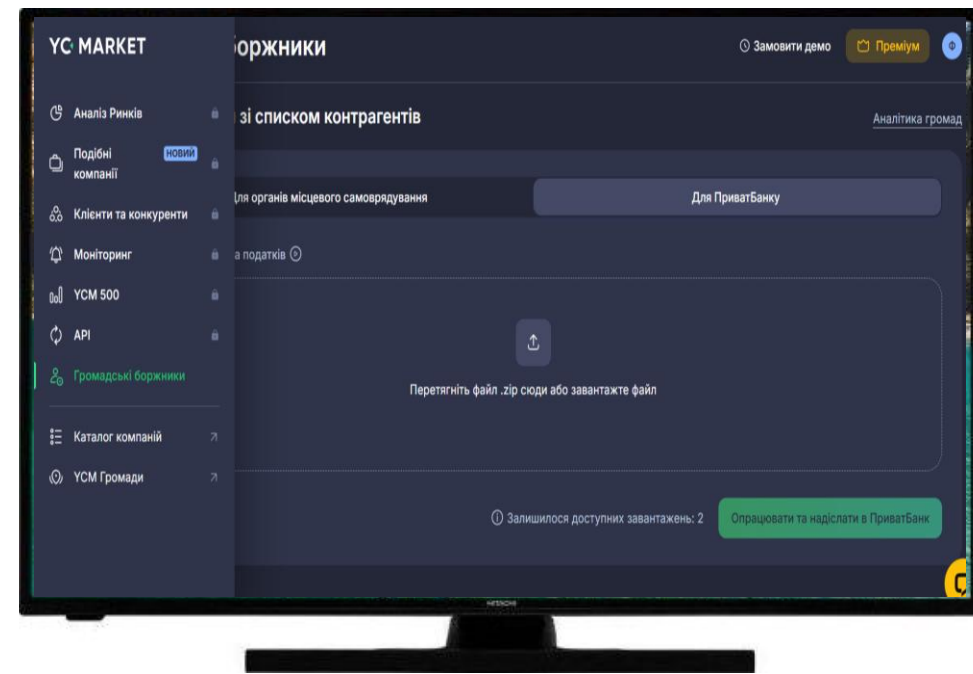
YC MARKET

Аналіз Ринків

Подібні компанії НОВИЙ

Клієнти та конкуренти

Моніторинг

YCM 500

API

Громадські боржники

Каталог компаній

YCM Громади

боржники

Замовити демо

Преміум

зі списком контрагентів

Аналітика громад

Для органів місцевого самоврядування

Для ПриватБанку

а податків

Перетягніть файл .zip сюди або завантажте файл

Залишилося доступних завантажень: 2

Опрацювати та надіслати в ПриватБанк

HITACHI